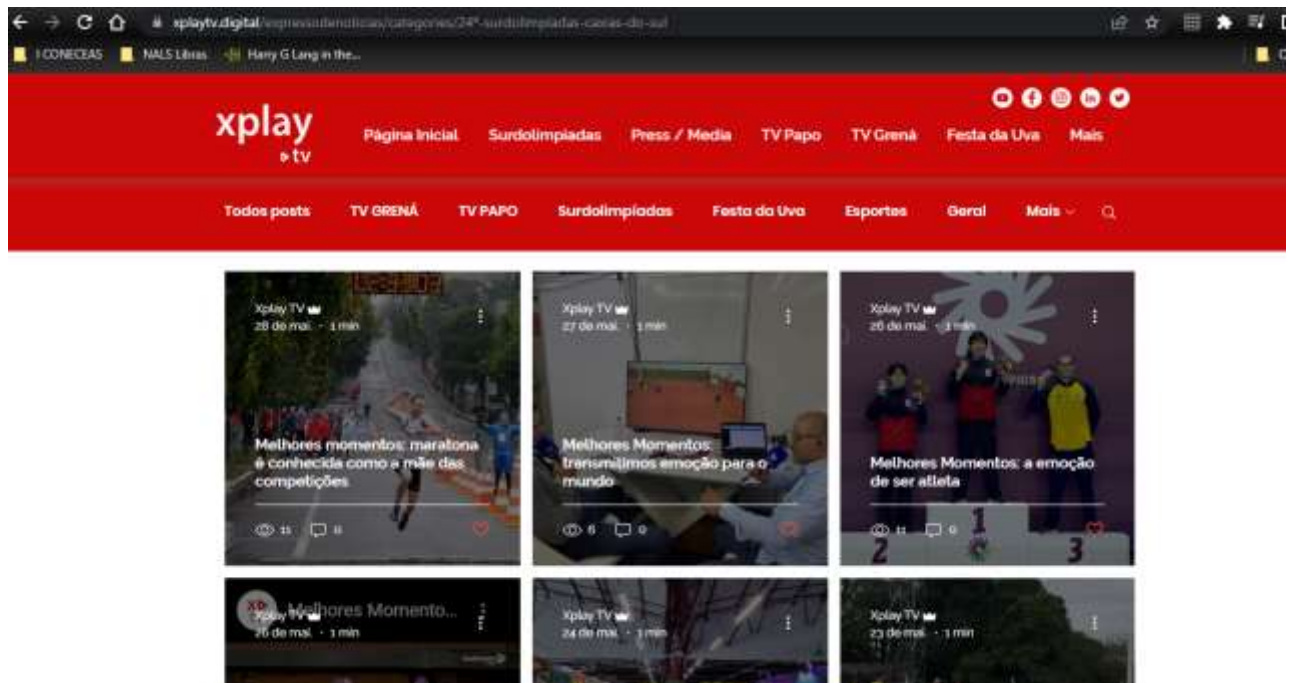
xplaytv.digital/expressodenoticias/categories/24ª-surdolimpiadas-caxias-do-sul

I CONECEAS NALS Libras Harry G Lang in the...

xplay
tv

Página Inicial Surdolimpíadas Press / Media TV Papo TV Grenã Festa da Uva Mais

Todos posts TV GRENÁ TV PAPO Surdolimpíadas Festa da Uva Esportes Geral Mais

Xplay TV
28 de mai. · 1 min

Melhores momentos: maratona é conhecida como a mãe das competições

15 0

Xplay TV
27 de mai. · 1 min

Melhores Momentos: transmitimos emoção para o mundo

6 0

Xplay TV
26 de mai. · 1 min

Melhores Momentos: a emoção de ser atleta

11 0

Xplay TV
26 de mai. · 1 min
Melhores Momento...

Xplay TV
24 de mai. · 1 min

Xplay TV
23 de mai. · 1 min